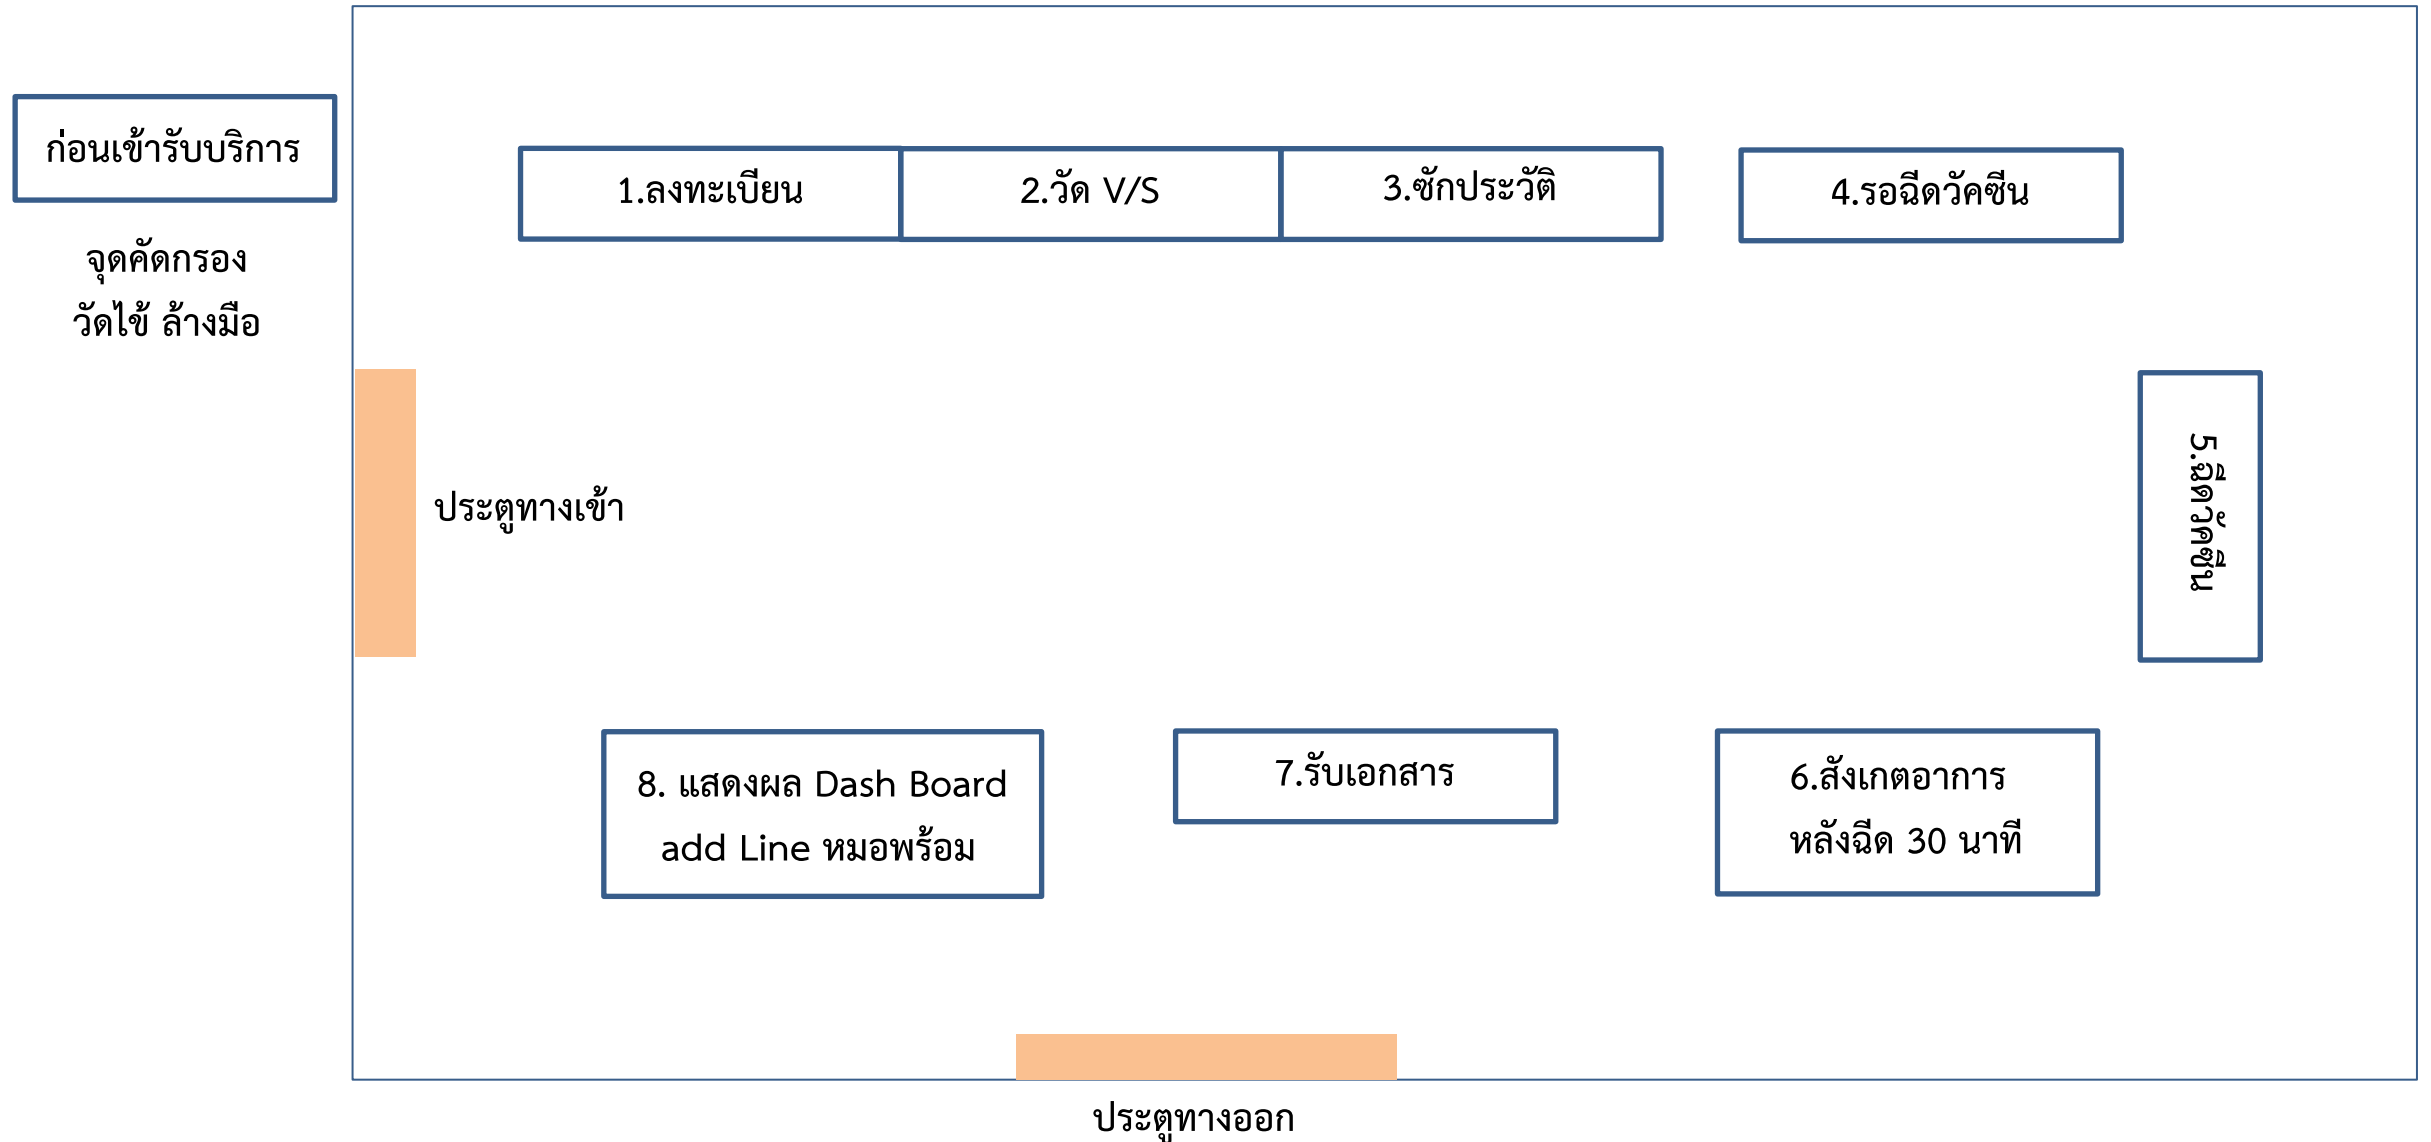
ก่อนเข้ารับบริการ

จุดคัดกรอง
วัดไข้ ล้างมือ

1.ลงทะเบียน

2.วัด V/S

3.ซักประวัติ

4.รอฉีดวัคซีน

ประตูทางเข้า

5.ฉีดวัคซีน

8. แสดงผล Dash Board
add Line หมอพร้อม

7.รับเอกสาร

6.สังเกตอาการ
หลังฉีด 30 นาที

ประตูทางออก